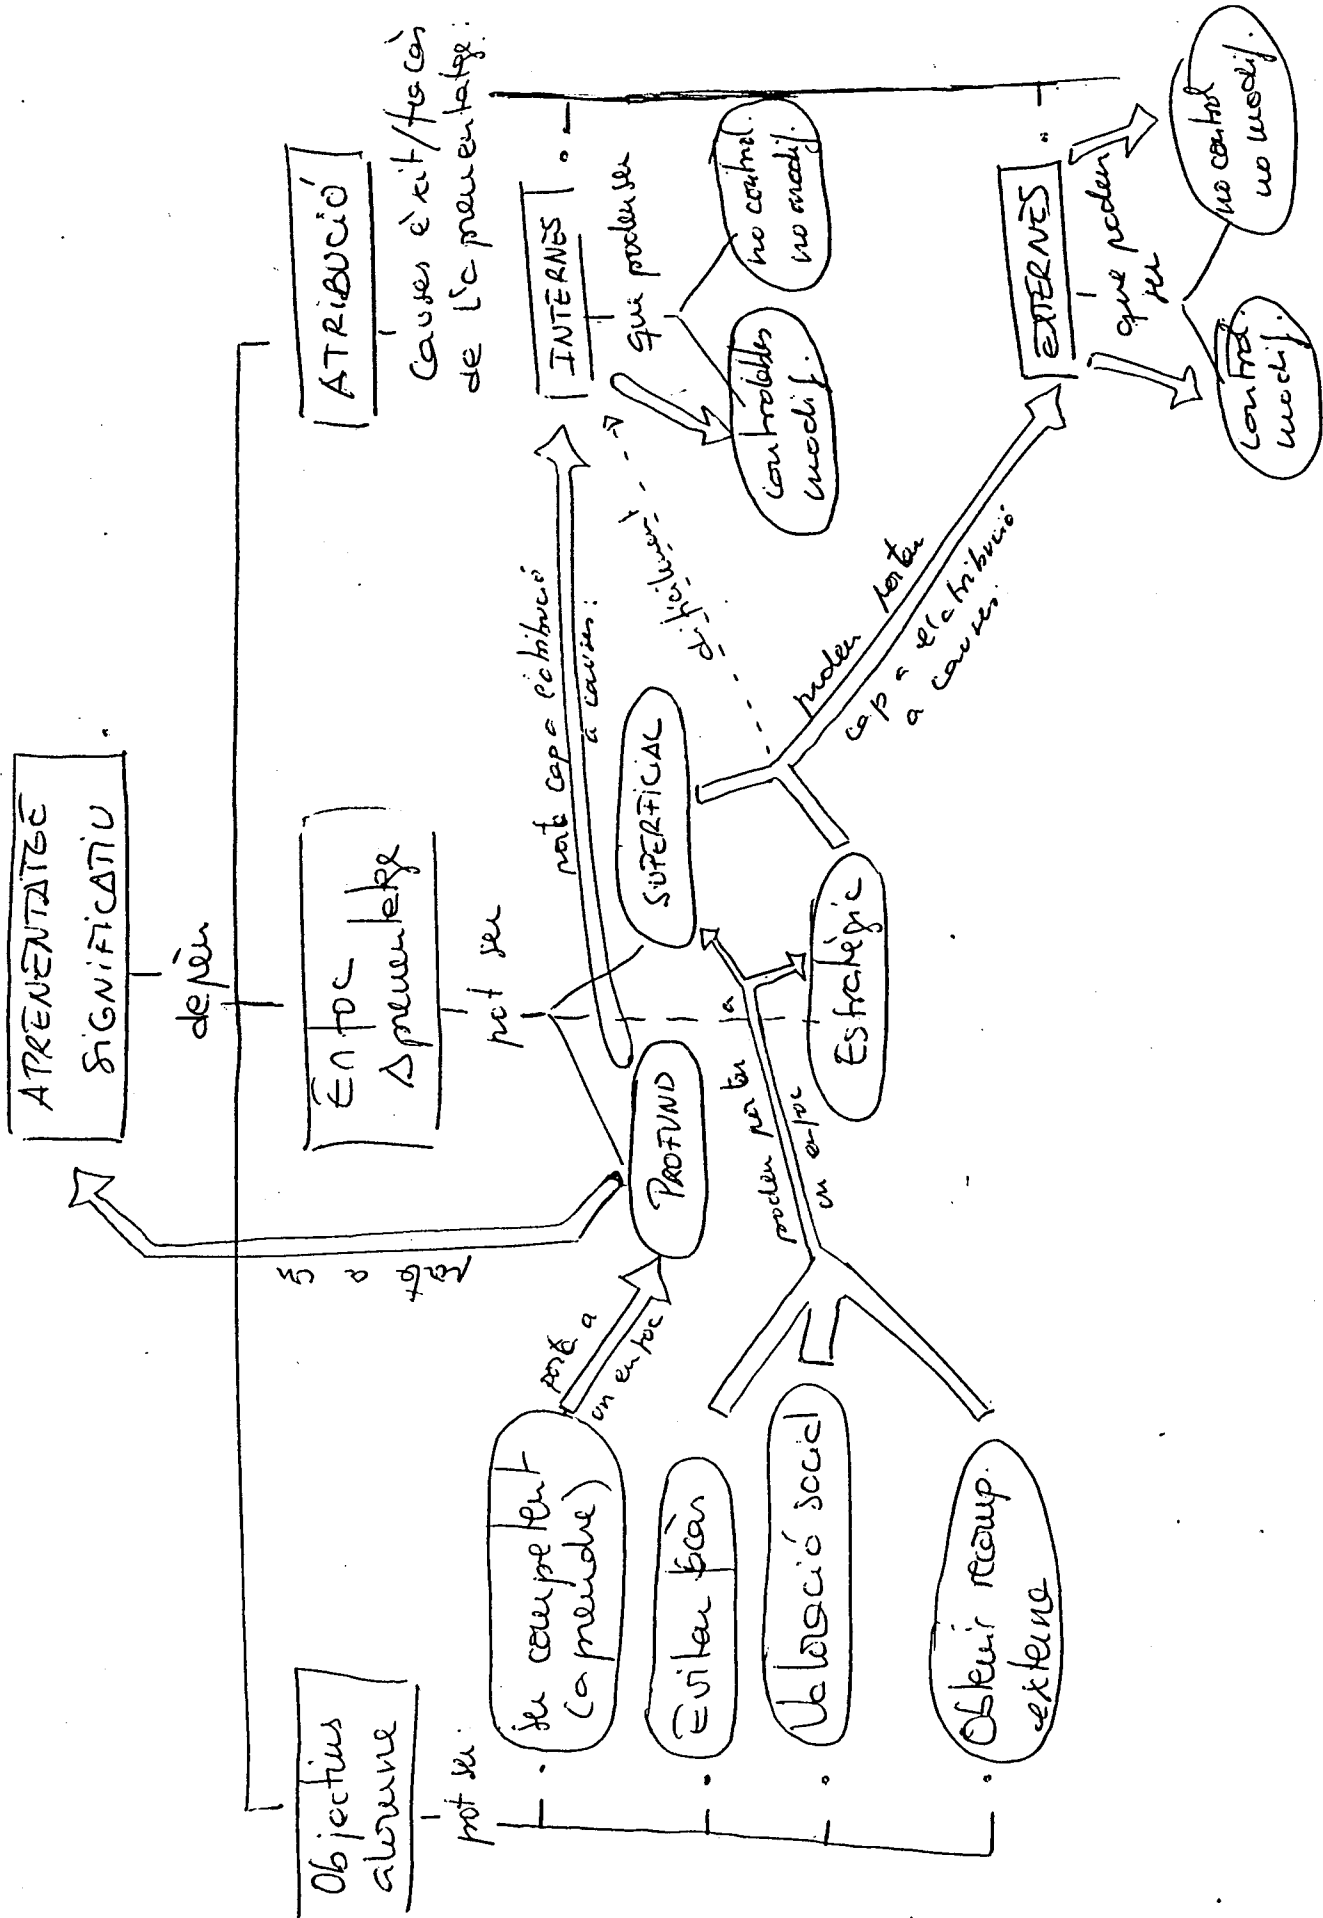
APRENENTATGE SIGNIFICATIU

depèn

Objectius alumne

pot ser

Ser competent (aprendre)

Evitar fracàs

Valoració social

Obtenir recomp. externa

porta a un enfoc

porta a

PROFUND

Enfoc Aprenentatge

pot ser

SUPERFICIAL

Estratègic

poden portar a un enfoc

no porta cap a l'atribució a causes:

difícilment

poden portar cap a l'atribució a causes

ATRIBUCIÓ

Causes d'èxit/fracàs de l'aprenentatge:

INTERNES

que poden ser

controlables modif.

no control. no modif.

EXTERNES

que poden ser

control. modif.

no control no modif.